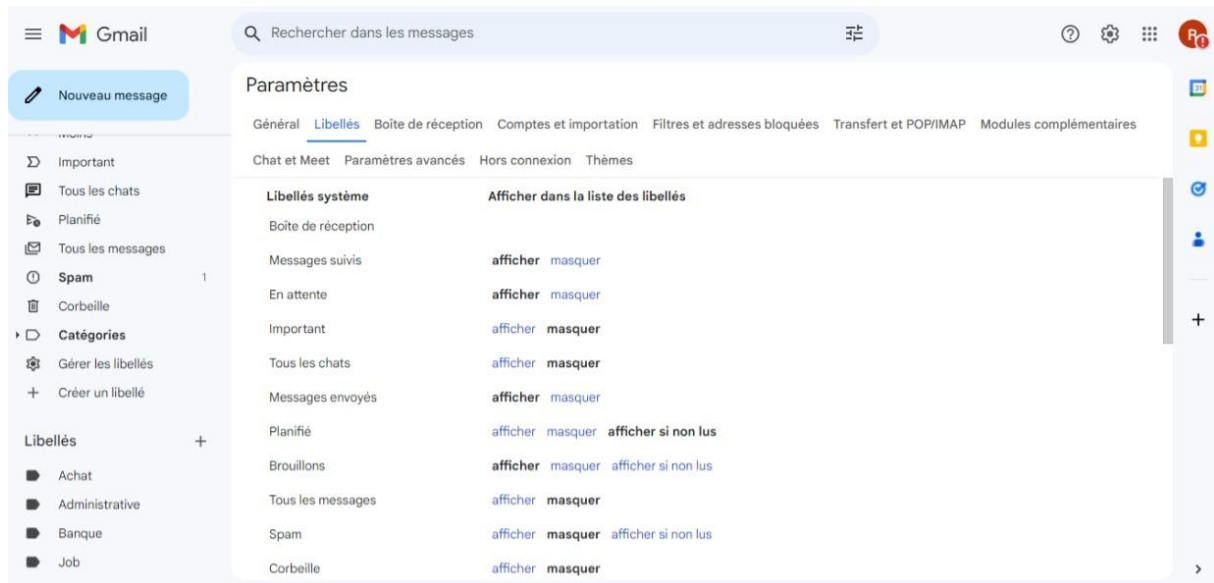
Gmail

Rechercher dans les messages

Nouveau message

Moins
Important
Tous les chats
Planifié
Tous les messages
Spam 1
Corbeille
Catégories
Gérer les libellés
Créer un libellé

Libellés +
Achat
Administrative
Banque
Job

Paramètres

Général Libellés Boîte de réception Comptes et importation Filtres et adresses bloquées Transfert et POP/IMAP Modules complémentaires Chat et Meet Paramètres avancés Hors connexion Thèmes

| Libellés système | Afficher dans la liste des libellés |
|---|---|
| Boîte de réception | |
| Messages suivis | afficher masquer |
| En attente | afficher masquer |
| Important | afficher masquer |
| Tous les chats | afficher masquer |
| Messages envoyés | afficher masquer |
| Planifié | afficher masquer afficher si non lus |
| Brouillons | afficher masquer afficher si non lus |
| Tous les messages | afficher masquer |
| Spam | afficher masquer afficher si non lus |
| Corbeille | afficher masquer |